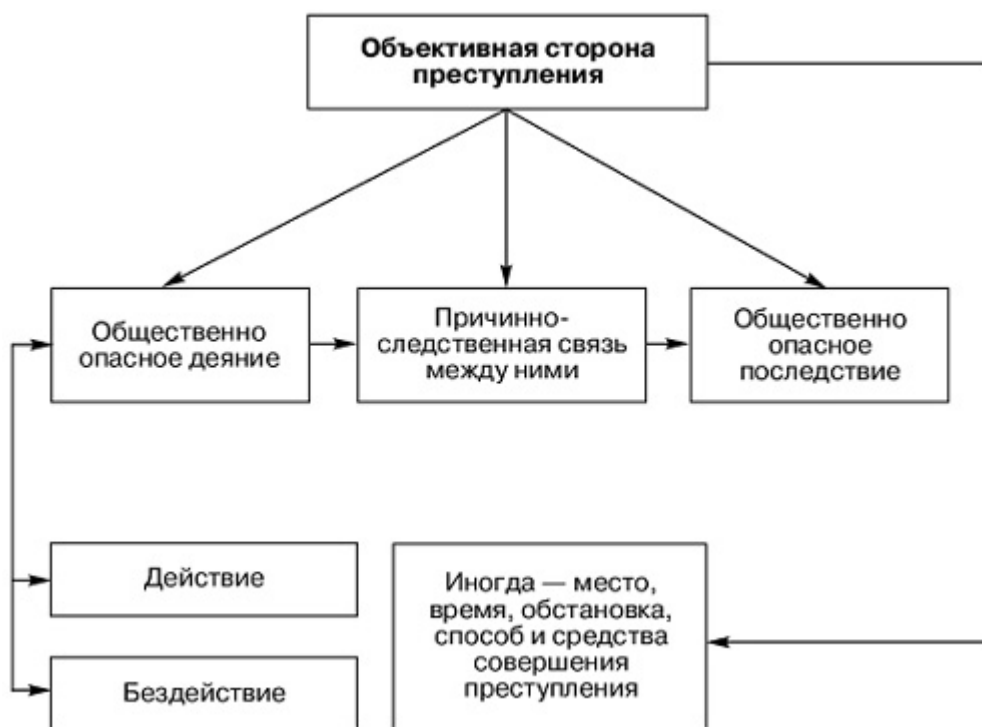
Объективная сторона преступления

Общественно опасное деяние

Причинно-следственная связь между ними

Общественно опасное последствие

Действие

Бездействие

Иногда — место, время, обстановка, способ и средства совершения преступления